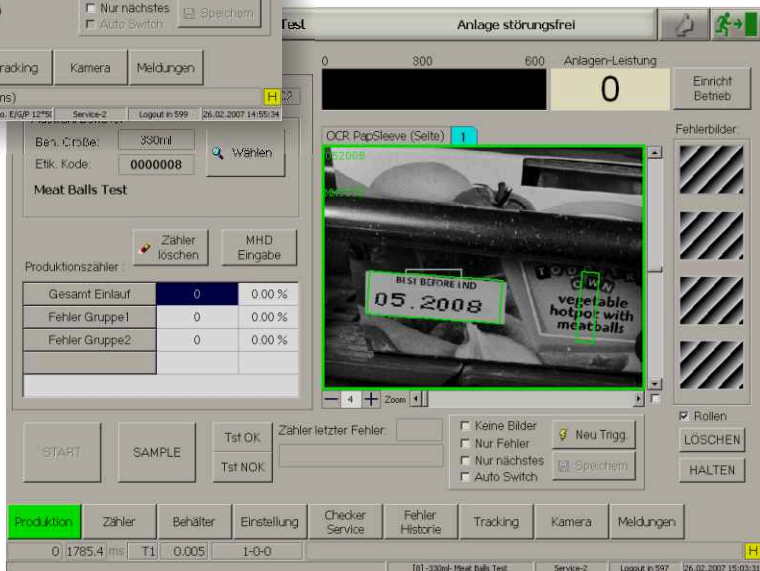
Nur nächstes
Auto Switch
Speichern
racking
Kamera
Meldungen
ms)
H
o. E/G/P 12°5(
Service-2
Logout in 599
26.02.2007 14:55:34
Test
Anlage störungsfrei
0
300
600
Anlagen-Leistung
0
Einricht
Betrieb
Ben. Größe:
330ml
Etik. Kode:
0000008
Wählen
Meat Balls Test
OCR PapSleeve (Seite)
1
Fehlerbilder:
BEST BEFORE END
05.2008
vegetable hotpot with meatballs
Zähler löschen
MHD Eingabe
Produktionszähler :

| Gesamt Einlauf | 0 | 0.00 % |
|---|---|---|
| Fehler Gruppe1 | 0 | 0.00 % |
| Fehler Gruppe2 | 0 | 0.00 % |
| | | |

4
Zoom
Rollen
LÖSCHEN
HALTEN
START
SAMPLE
Tst OK
Tst NOK
Zähler letzter Fehler:
Keine Bilder
Nur Fehler
Nur nächstes
Auto Switch
Neu Trigg.
Speichern
Produktion
Zähler
Behälter
Einstellung
Checker Service
Fehler Historie
Tracking
Kamera
Meldungen
0
1785.4
ms
T1
0.005
1-0-0
H
[8] -330ml- Meat Balls Test
Service-2
Logout in 597
26.02.2007 15:03:3